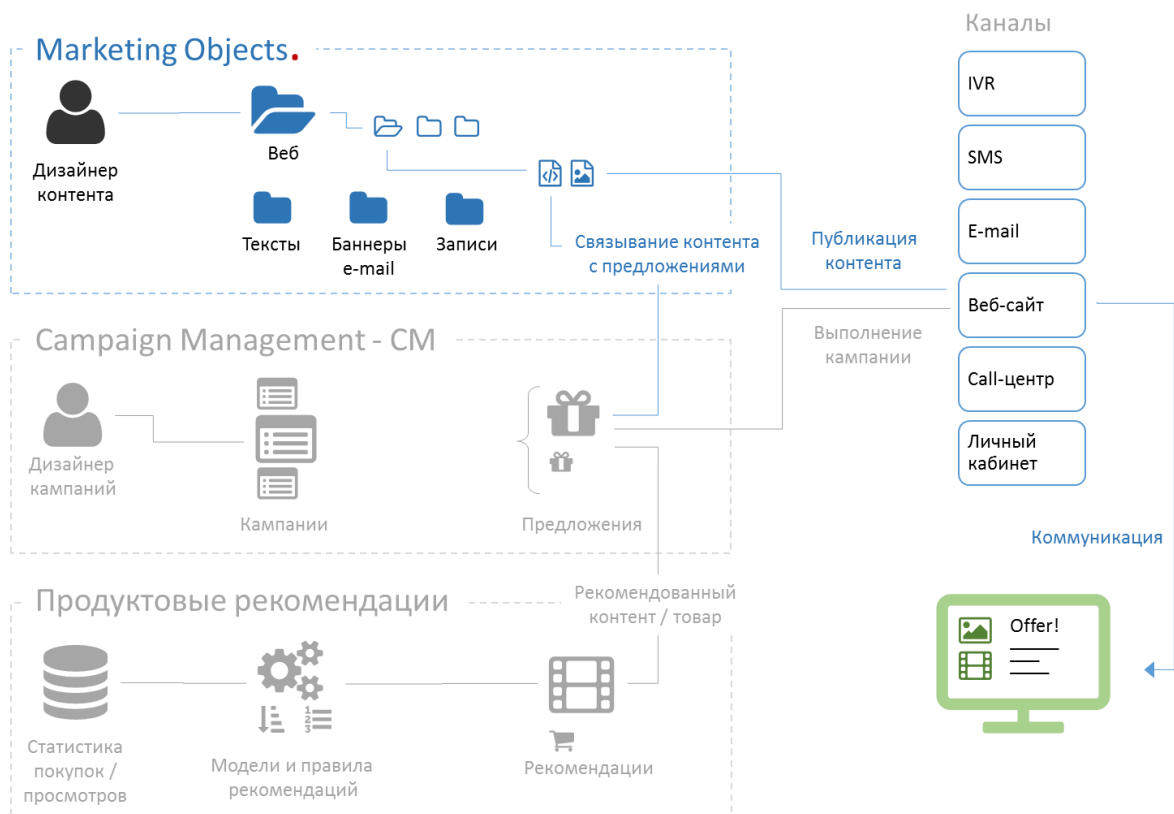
Marketing Objects.

Дизайнер контента

Веб

Тексты

Баннеры e-mail

Записи

Связывание контента с предложениями

Публикация контента

Каналы

IVR

SMS

E-mail

Веб-сайт

Call-центр

Личный кабинет

Campaign Management - CM

Дизайнер кампаний

Кампании

Предложения

Выполнение кампании

Коммуникация

Offer!

Продуктовые рекомендации

Рекомендованный контент / товар

Статистика покупок / просмотров

Модели и правила рекомендаций

Рекомендации